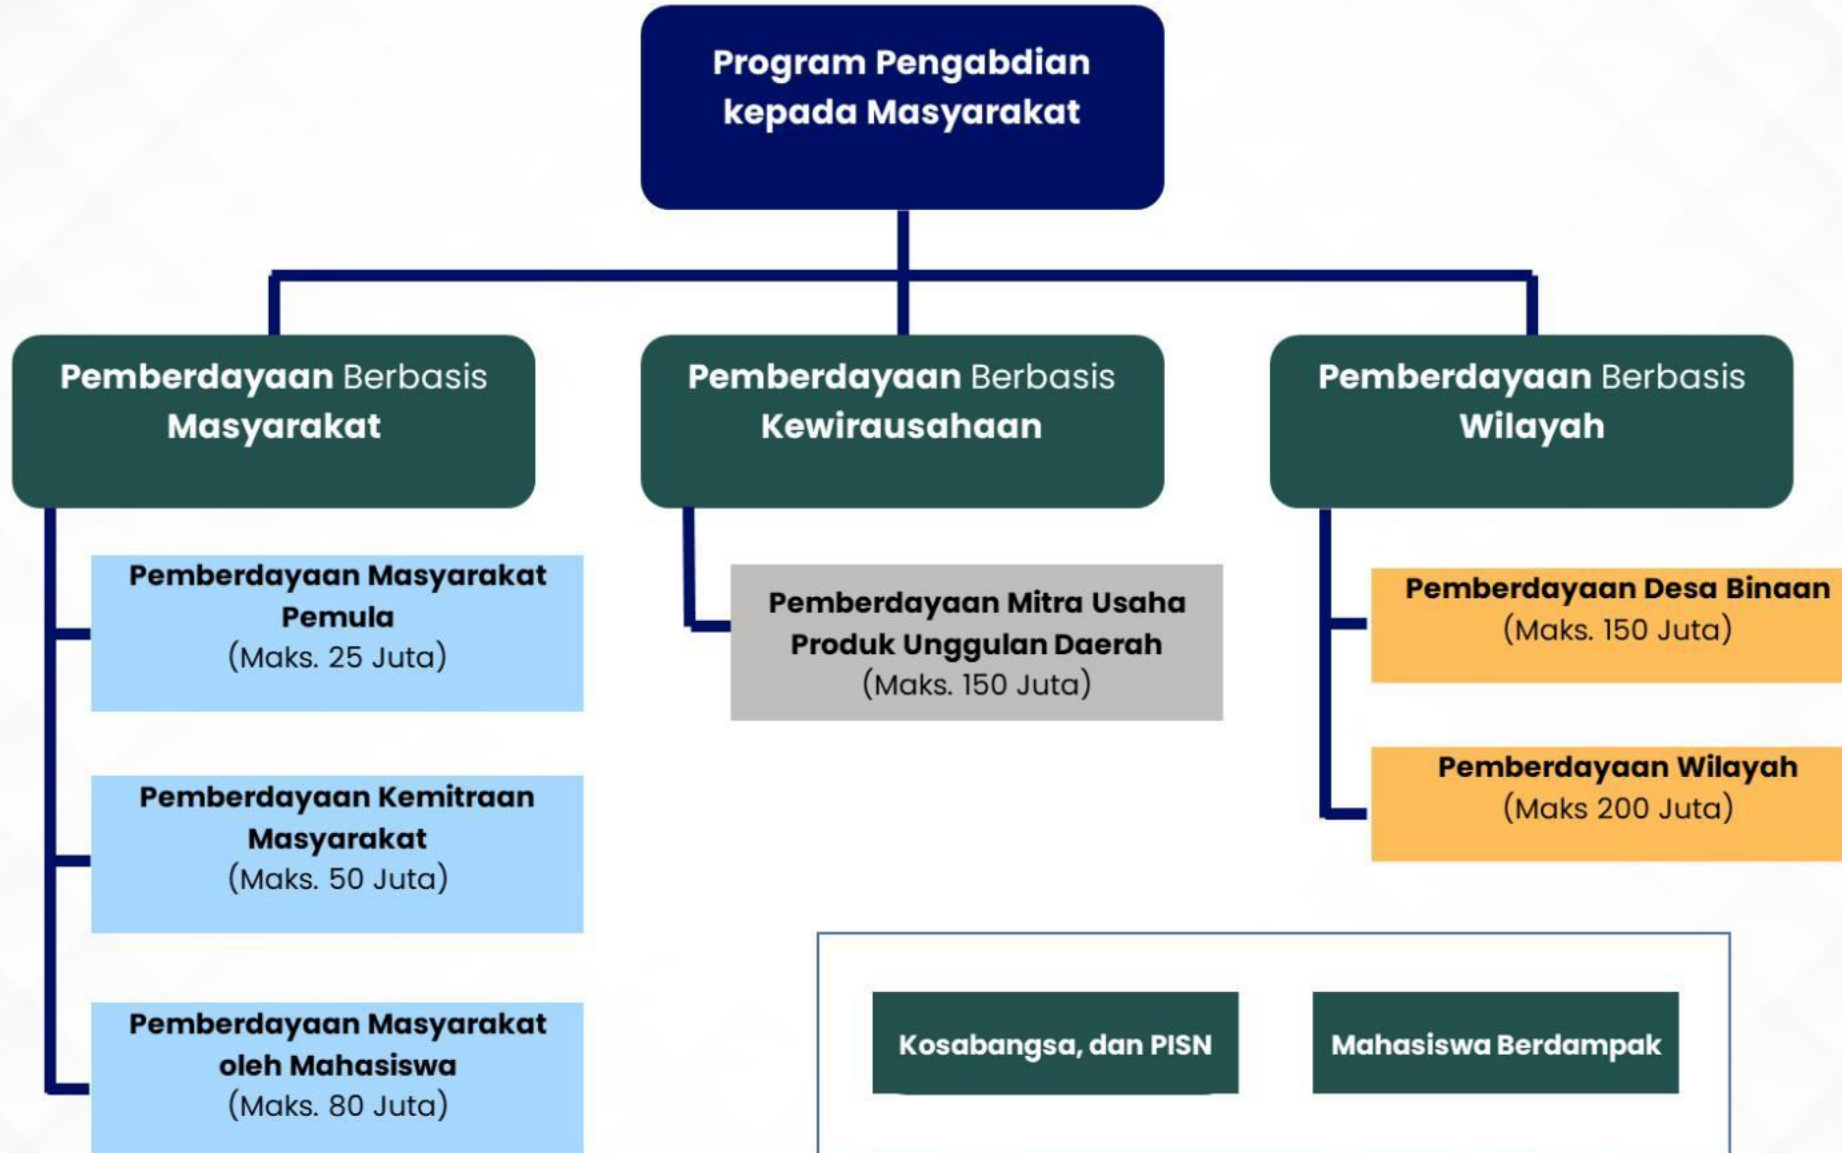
Program Pengabdian kepada Masyarakat

Pemberdayaan Berbasis Masyarakat

Pemberdayaan Berbasis Kewirausahaan

Pemberdayaan Berbasis Wilayah

Pemberdayaan Masyarakat Pemula
(Maks. 25 Juta)

Pemberdayaan Kemitraan Masyarakat
(Maks. 50 Juta)

Pemberdayaan Masyarakat oleh Mahasiswa
(Maks. 80 Juta)

Pemberdayaan Mitra Usaha Produk Unggulan Daerah
(Maks. 150 Juta)

Pemberdayaan Desa Binaan
(Maks. 150 Juta)

Pemberdayaan Wilayah
(Maks 200 Juta)

Kosabangsa, dan PISN

Mahasiswa Berdampak